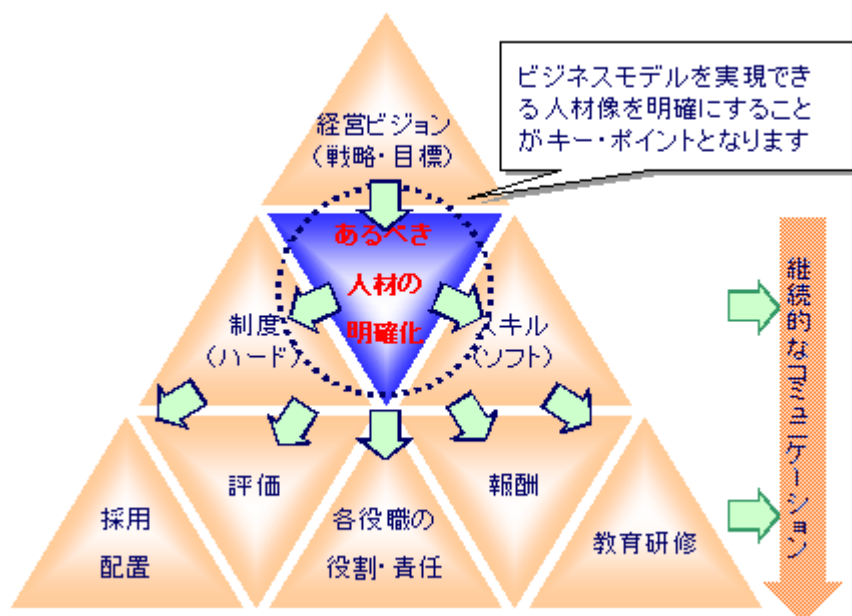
ビジネスモデルを実現できる人材像を明確にすることがキー・ポイントとなります

経営ビジョン
（戦略・目標）

あるべき
人材の
明確化

制度
（ハード）

スキル
（ソフト）

採用
配置

評価

各役職の
役割・責任

報酬

教育研修

継続的なコミュニケーション